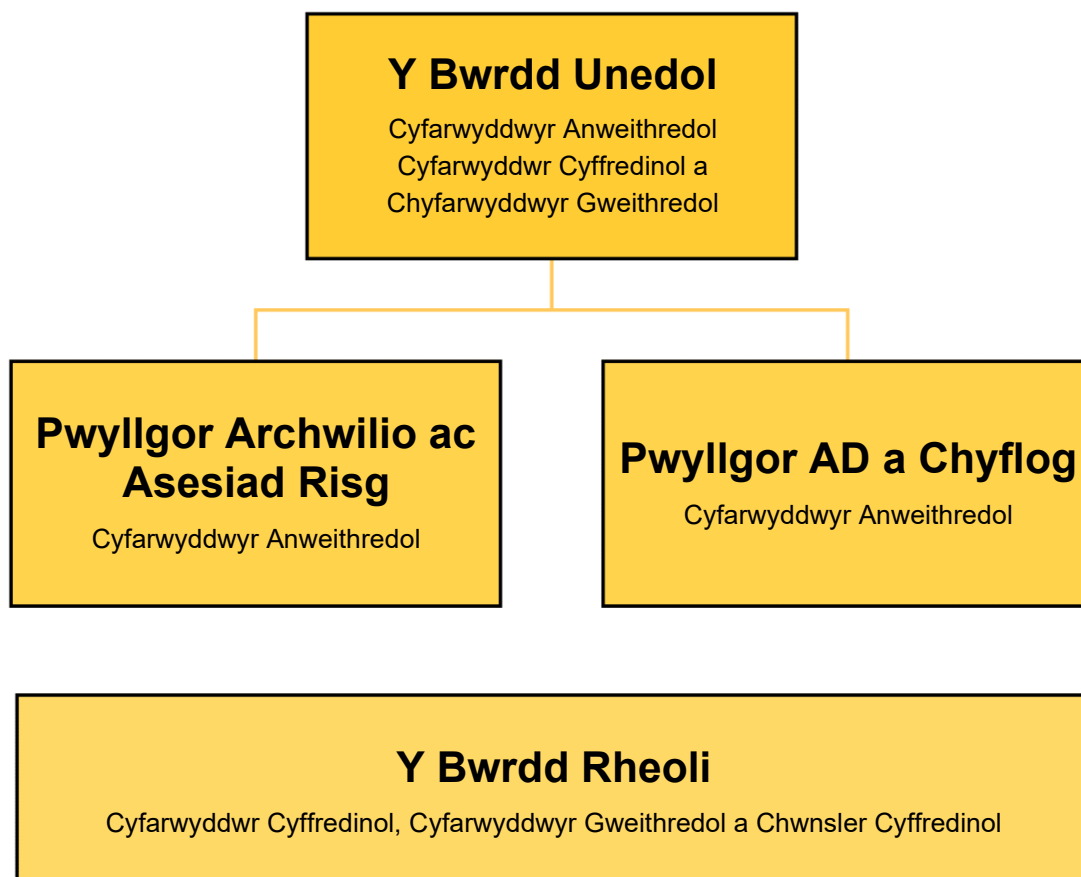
Y Bwrdd Unedol

Cyfarwyddwyr Anweithredol
Cyfarwyddwr Cyffredinol a
Chyfarwyddwyr Gweithredol

Pwyllgor Archwilio ac Asesiad Risg

Cyfarwyddwyr Anweithredol

Pwyllgor AD a Chyflog

Cyfarwyddwyr Anweithredol

Y Bwrdd Rheoli

Cyfarwyddwr Cyffredinol, Cyfarwyddwyr Gweithredol a Chwnsler Cyffredinol